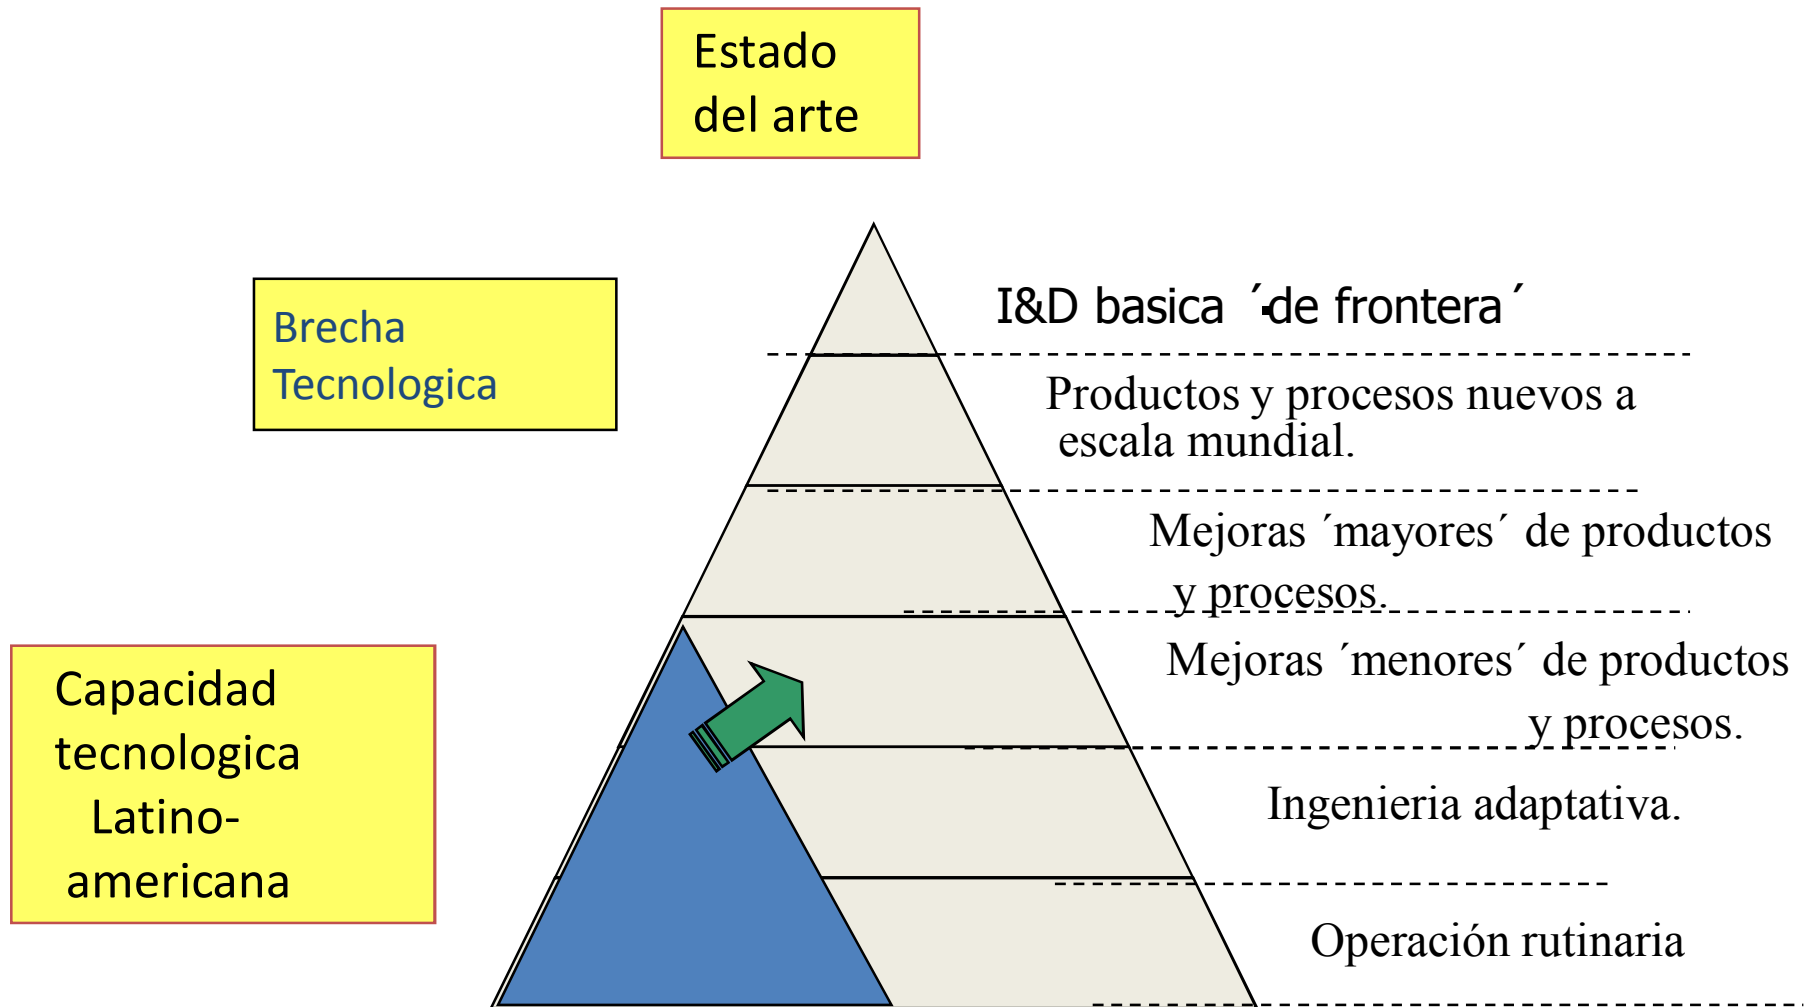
Estado del arte

Brecha Tecnologica

Capacidad tecnologica Latino-americana

I&D basica ´de frontera´

Productos y procesos nuevos a escala mundial.

Mejoras ´mayores´ de productos y procesos.

Mejoras ´menores´ de productos y procesos.

Ingenieria adaptativa.

Operación rutinaria